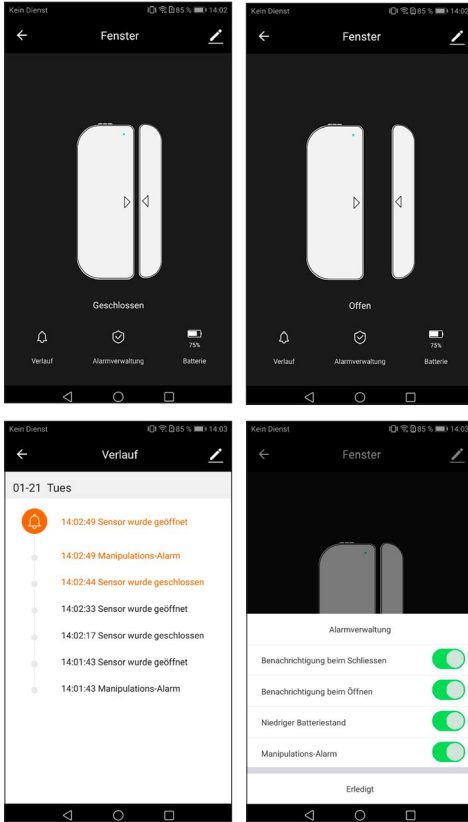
Kein Dienst 85 % 14:02

Fenster

Geschlossen

Verlauf

Alarmverwaltung

75%

Batterie

Kein Dienst 85 % 14:02

Fenster

Offen

Verlauf

Alarmverwaltung

75%

Batterie

Kein Dienst 85 % 14:03

Verlauf

01-21 Tues

14:02:49 Sensor wurde geöffnet

14:02:49 Manipulations-Alarm

14:02:44 Sensor wurde geschlossen

14:02:33 Sensor wurde geöffnet

14:02:17 Sensor wurde geschlossen

14:01:43 Sensor wurde geöffnet

14:01:43 Manipulations-Alarm

Kein Dienst 85 % 14:03

Fenster

Alarmverwaltung

Benachrichtigung beim Schliessen

Benachrichtigung beim Öffnen

Niedriger Batteriestand

Manipulations-Alarm

Erledigt